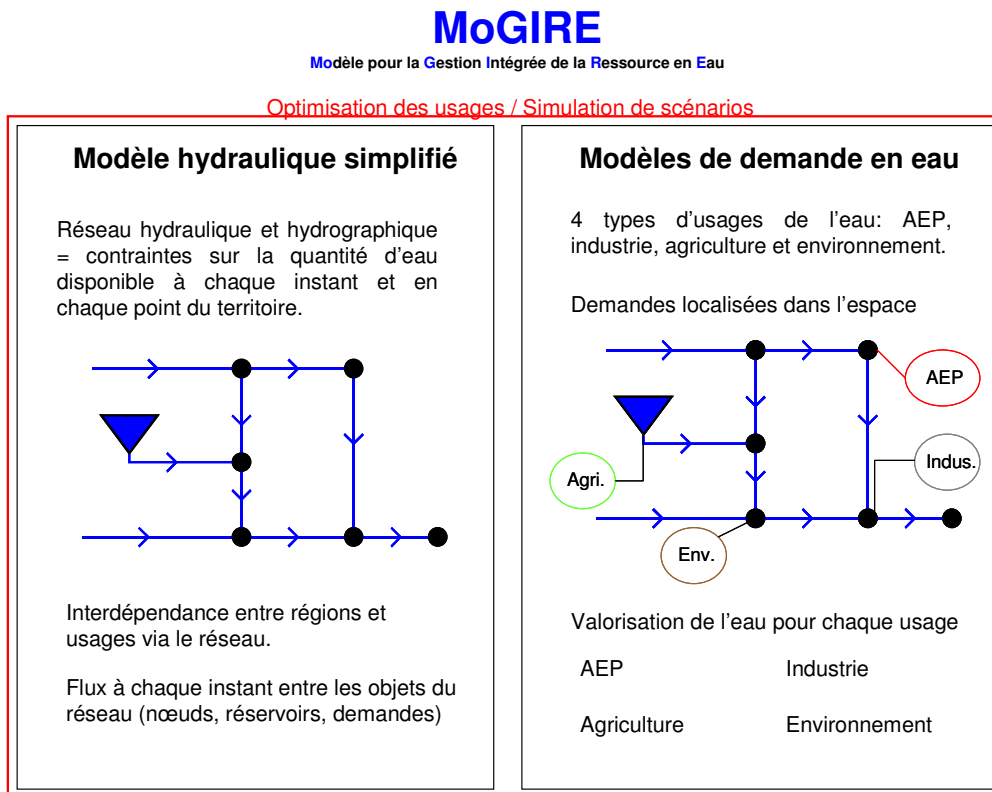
MoGIRE

Modèle pour la Gestion Intégrée de la Ressource en Eau

Optimisation des usages / Simulation de scénarios

Modèle hydraulique simplifié

Réseau hydraulique et hydrographique = contraintes sur la quantité d'eau disponible à chaque instant et en chaque point du territoire.

Interdépendance entre régions et usages via le réseau.

Flux à chaque instant entre les objets du réseau (nœuds, réservoirs, demandes)

Modèles de demande en eau

4 types d'usages de l'eau: AEP, industrie, agriculture et environnement.

Demandes localisées dans l'espace

AEP

Indus.

Agri.

Env.

Valorisation de l'eau pour chaque usage

| AEP | Industrie |
|---|---|
| Agriculture | Environnement |